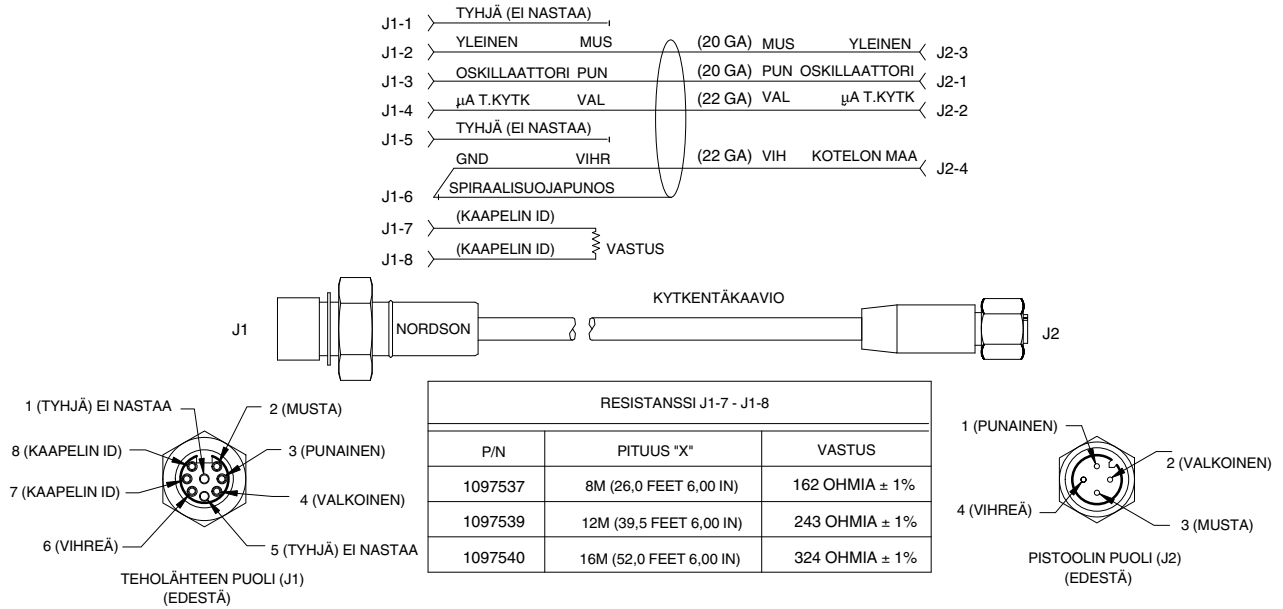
J1-1 TYHJÄ (EI NASTAA)
J1-2 YLEINEN MUS (20 GA) MUS YLEINEN J2-3
J1-3 OSKILLAATTORI PUN (20 GA) PUN OSKILLAATTORI J2-1
J1-4 μA T.KYTK VAL (22 GA) VAL μA T.KYTK J2-2
J1-5 TYHJÄ (EI NASTAA)
GND VIHR (22 GA) VIH KOTELON MAA J2-4
J1-6 SPIRAALISUOJAPUNOS
J1-7 (KAAPELIN ID)
J1-8 (KAAPELIN ID) VASTUS

KYTKENTÄKAAVIO
J1 NORDSON J2

1 (TYHJÄ) EI NASTAA
2 (MUSTA)
8 (KAAPELIN ID)
3 (PUNAINEN)
7 (KAAPELIN ID)
4 (VALKOINEN)
6 (VIHREÄ)
5 (TYHJÄ) EI NASTAA
TEHOLÄHTEEN PUOLI (J1)
(EDESTÄ)

| RESISTANSSI J1-7 - J1-8 | | |
|---|---|---|
| P/N | PITUUS "X" | VASTUS |
| 1097537 | 8M (26,0 FEET 6,00 IN) | 162 OHMIA ± 1% |
| 1097539 | 12M (39,5 FEET 6,00 IN) | 243 OHMIA ± 1% |
| 1097540 | 16M (52,0 FEET 6,00 IN) | 324 OHMIA ± 1% |

1 (PUNAINEN)
2 (VALKOINEN)
4 (VIHREÄ)
3 (MUSTA)
PISTOOLIN PUOLI (J2)
(EDESTÄ)